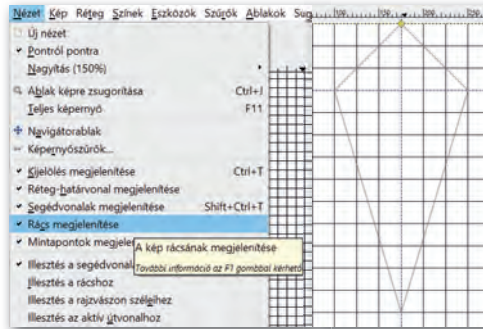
Nézet Kép Réteg Színek Eszközök Szűrők Ablakok Sug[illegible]

Új nézet
Pontról pontra
Nagyítás (150%)
Ablak képre zsugorítása Ctrl+J
Teljes képernyő F11
Navigátorablak
Képernyőszűrők...
Kijelölés megjelenítése Ctrl+T
Réteg-határvonal megjelenítése
Segédvonalak megjelenítése Shift+Ctrl+T
Rács megjelenítése
Mintapontok megjele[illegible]
Illesztés a segédvonal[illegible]
Illesztés a rácshoz
Illesztés a rajzvászon széleihez
Illesztés az aktív útvonalhoz

A kép rácsának megjelenítése
További információ az F1 gombbal kérhető